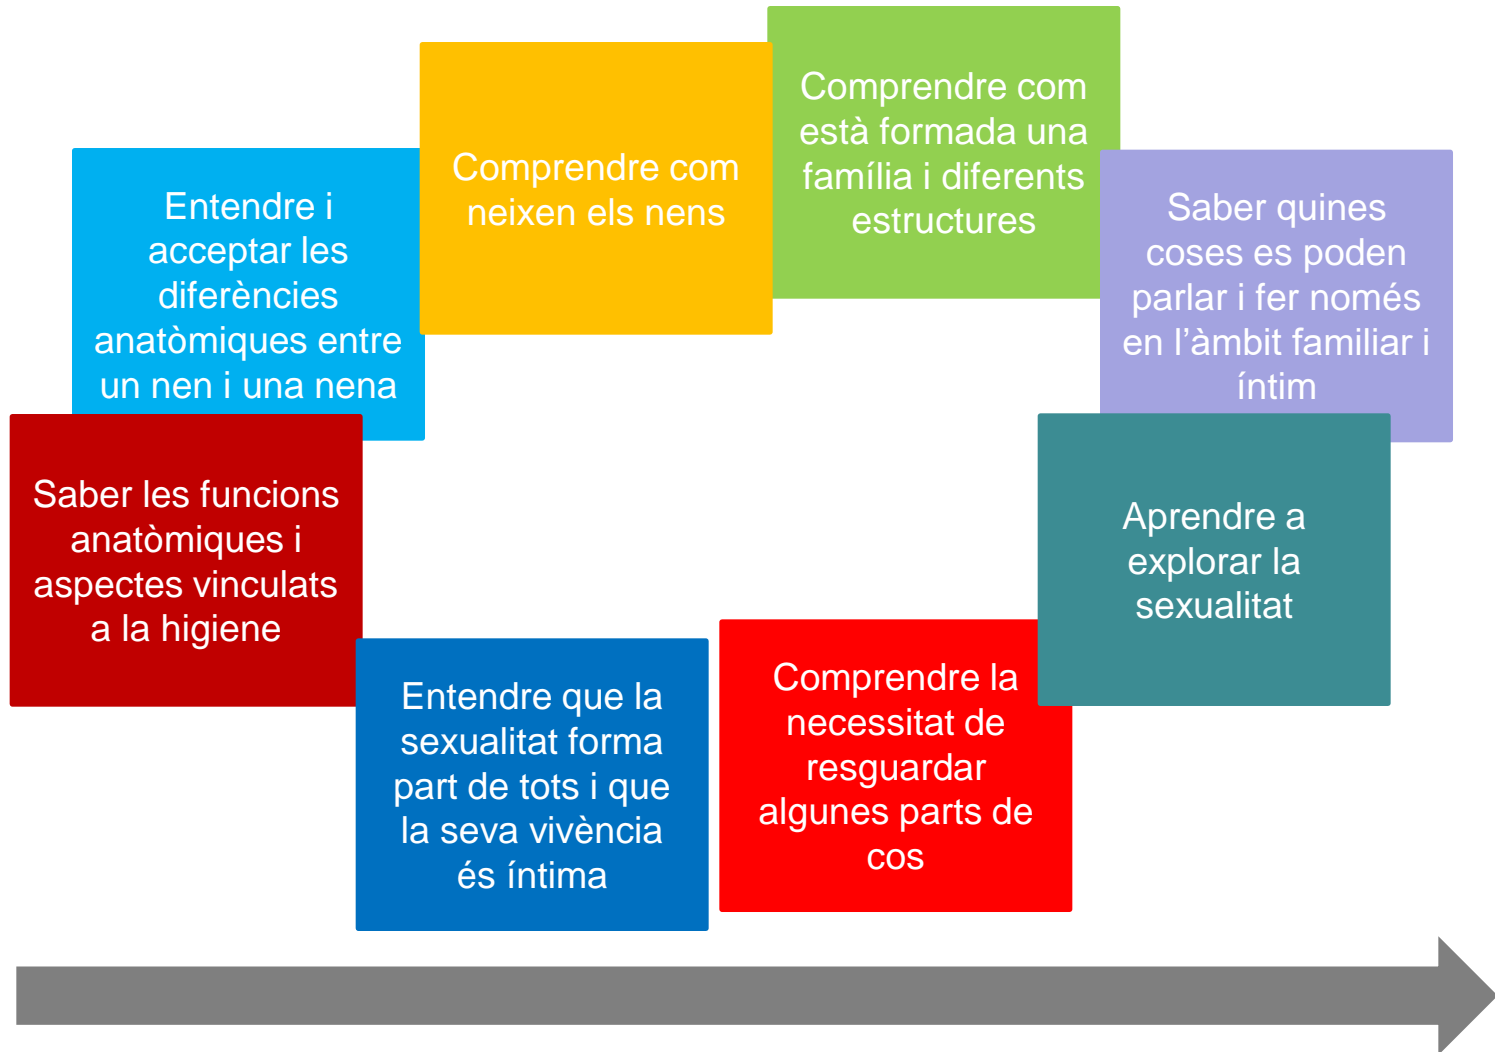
Entendre i acceptar les diferències anatòmiques entre un nen i una nena

Comprendre com neixen els nens

Comprendre com està formada una família i diferents estructures

Saber quines coses es poden parlar i fer només en l'àmbit familiar i íntim

Saber les funcions anatòmiques i aspectes vinculats a la higiene

Aprendre a explorar la sexualitat

Entendre que la sexualitat forma part de tots i que la seva vivència és íntima

Comprendre la necessitat de resguardar algunes parts de cos